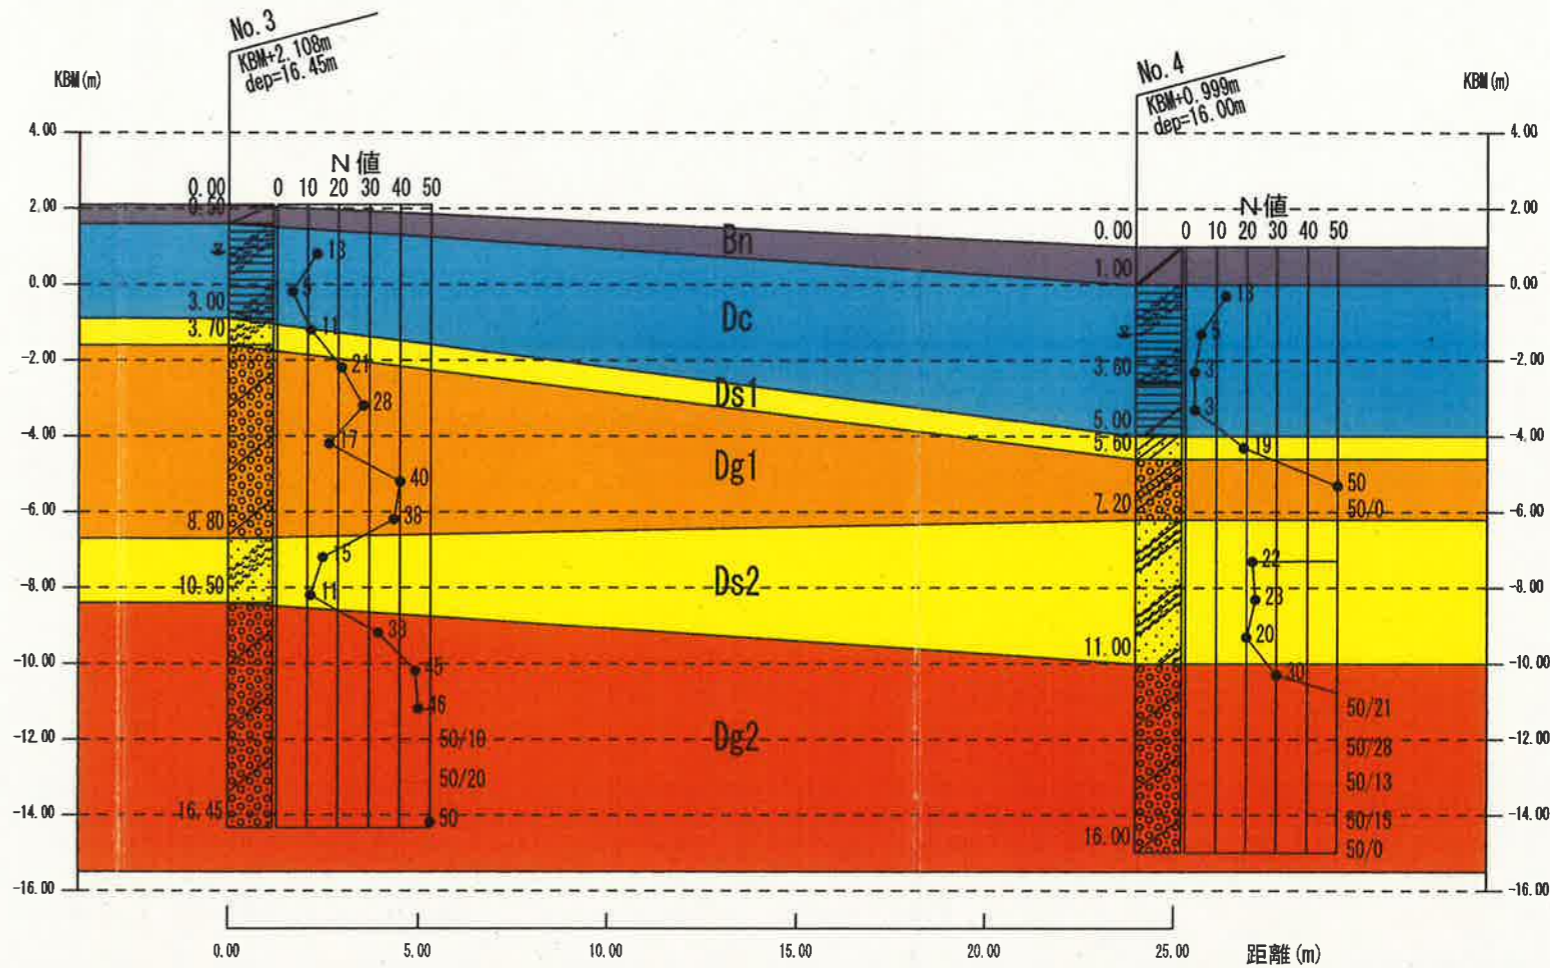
No. 3
KBM+2.108m
dep=16.45m

No. 4
KBM+0.999m
dep=16.00m

KBM (m)

KBM (m)

4.00
2.00
0.00
-2.00
-4.00
-6.00
-8.00
-10.00
-12.00
-14.00
-16.00

N 値
0 10 20 30 40 50

0.00
0.50
3.00
3.70
8.80
10.50
16.45

13
4
11
21
28
17
40
38
5
11
38
45
46
50/10
50/20
50

Bn
Dc
Ds1
Dg1
Ds2
Dg2

N 値
0 10 20 30 40 50

0.00
1.00
3.60
5.00
5.60
7.20
11.00
16.00

13
5
3
3
19
50
50/0
22
23
20
30
50/21
50/28
50/13
50/15
50/0

4.00
2.00
0.00
-2.00
-4.00
-6.00
-8.00
-10.00
-12.00
-14.00
-16.00

0.00
5.00
10.00
15.00
20.00
25.00
距離 (m)